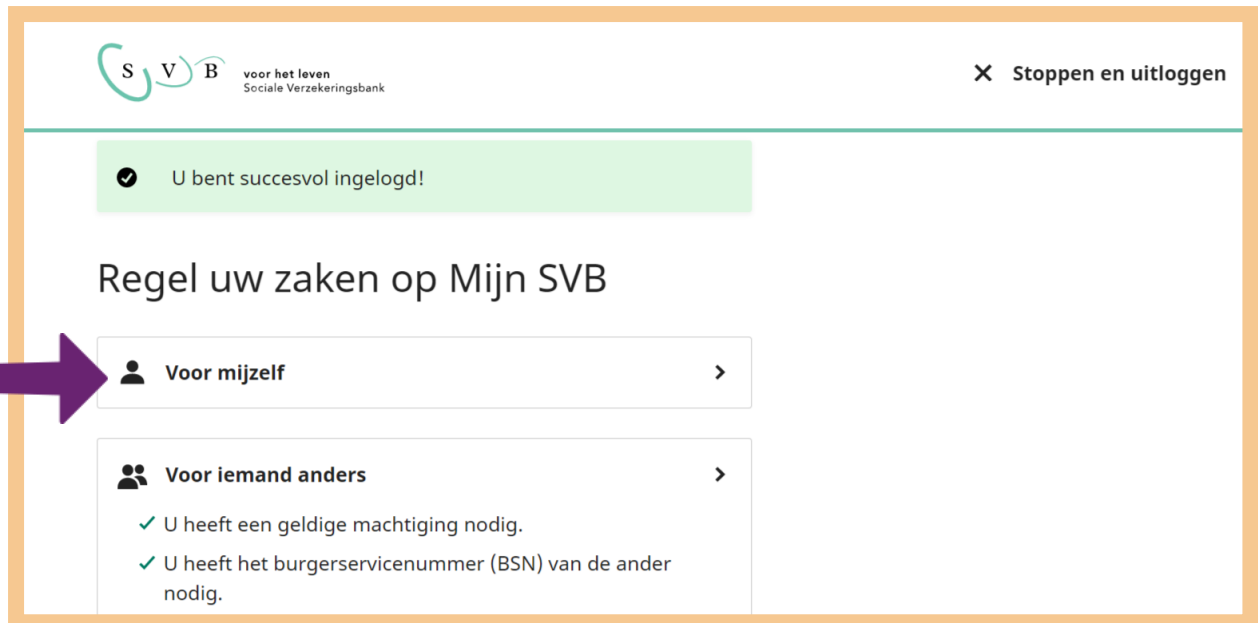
S V B voor het leven
Sociale Verzekeringsbank

✕ Stoppen en uitloggen

U bent succesvol ingelogd!

Regel uw zaken op Mijn SVB

Voor mijzelf

Voor iemand anders

✓ U heeft een geldige machtiging nodig.

✓ U heeft het burgerservicenummer (BSN) van de ander nodig.